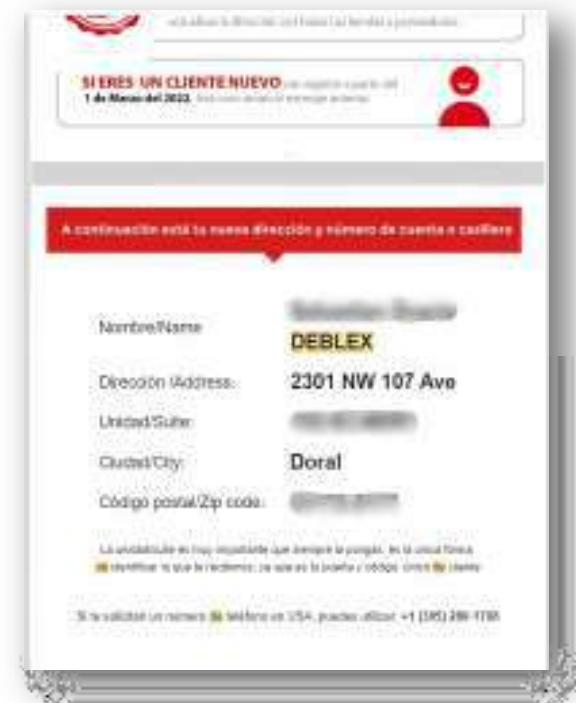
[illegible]

SI ERES UN CLIENTE NUEVO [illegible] 1 de Marzo del 2022, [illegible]

A continuación está tu nueva dirección y número de cuenta o casillero

Nombre/Name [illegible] DEBLEX

Dirección /Address: 2301 NW 107 Ave

Unidad/Suite: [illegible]

Ciudad/City: Doral

Código postal/Zip code: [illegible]

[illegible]

Si te solicitan un número de teléfono en USA, puedes utilizar: +1 (305) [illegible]